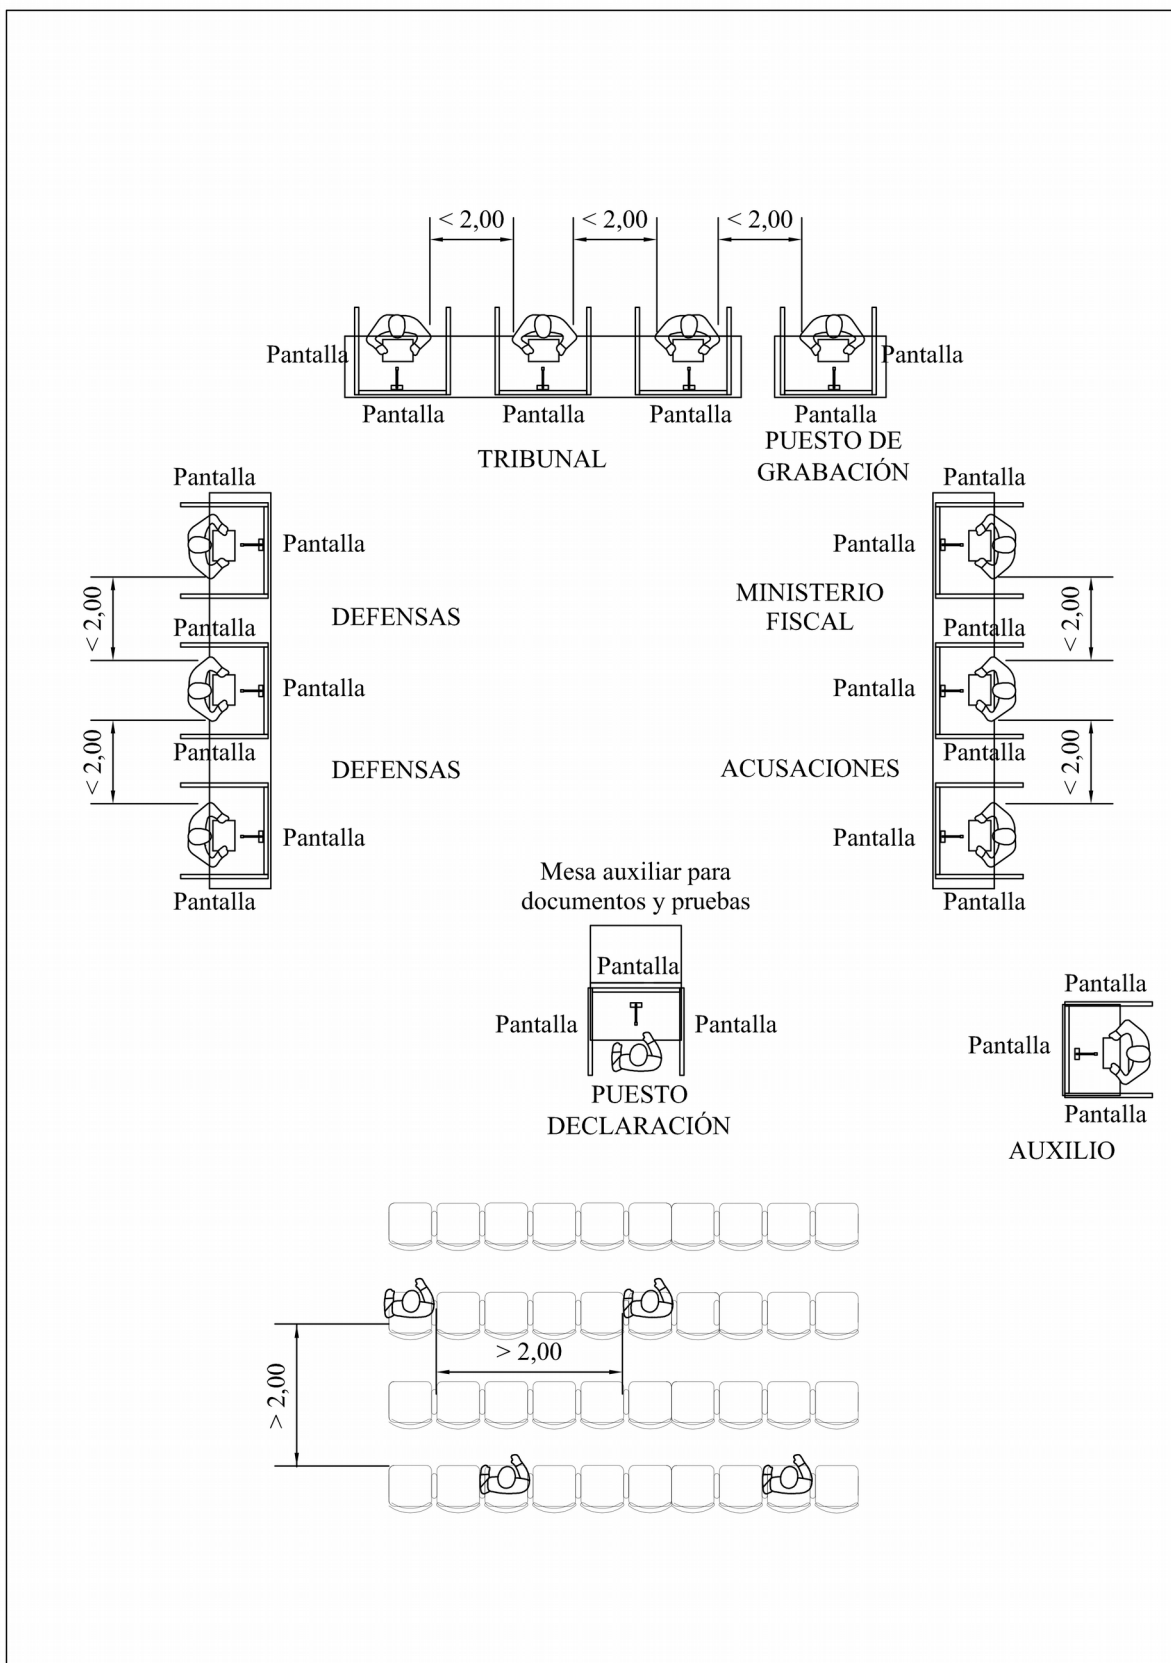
< 2,00
< 2,00
< 2,00

Pantalla
Pantalla
Pantalla
Pantalla
Pantalla
Pantalla
TRIBUNAL
PUESTO DE GRABACIÓN

Pantalla
Pantalla
< 2,00
Pantalla
DEFENSAS
Pantalla
< 2,00
Pantalla
DEFENSAS
Pantalla
Pantalla

Pantalla
Pantalla
MINISTERIO FISCAL
< 2,00
Pantalla
Pantalla
< 2,00
Pantalla
ACUSACIONES
Pantalla
Pantalla

Mesa auxiliar para documentos y pruebas
Pantalla
Pantalla
Pantalla
PUESTO DECLARACIÓN

Pantalla
Pantalla
Pantalla
AUXILIO

> 2,00
> 2,00